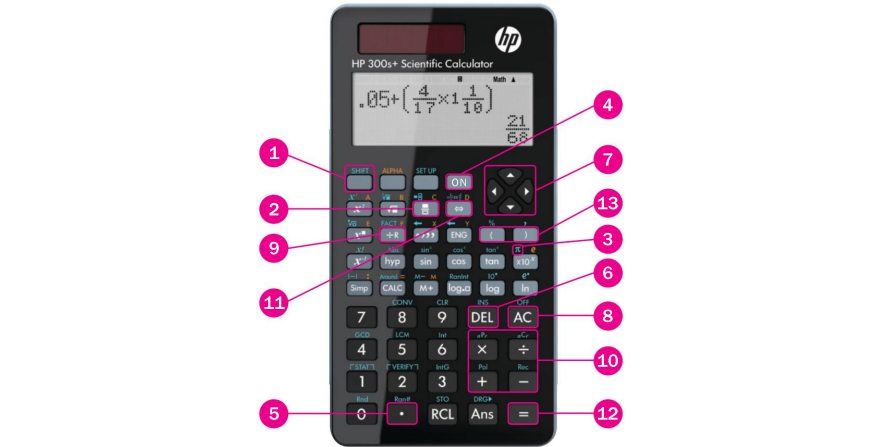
HP 300s+ Scientific Calculator

Math ▲

$.05+\left(\frac{4}{17}\times1\frac{1}{10}\right)$

$\frac{21}{68}$

1 2 3 4 5 6 7 8 9 10 11 12 13

SHIFT ALPHA SET UP ON

÷R ENG ( )

$x^2$ hyp sin cos tan $\times10^x$

Simp CALC M+ $\log_a$ log ln

CONV CLR INS OFF

7 8 9 DEL AC

GCD LCM Int

4 5 6 × ÷

STAT VERIFY IntG Pol Rec

1 2 3 + −

Rnd Ran# STO DRG

0 • RCL Ans =